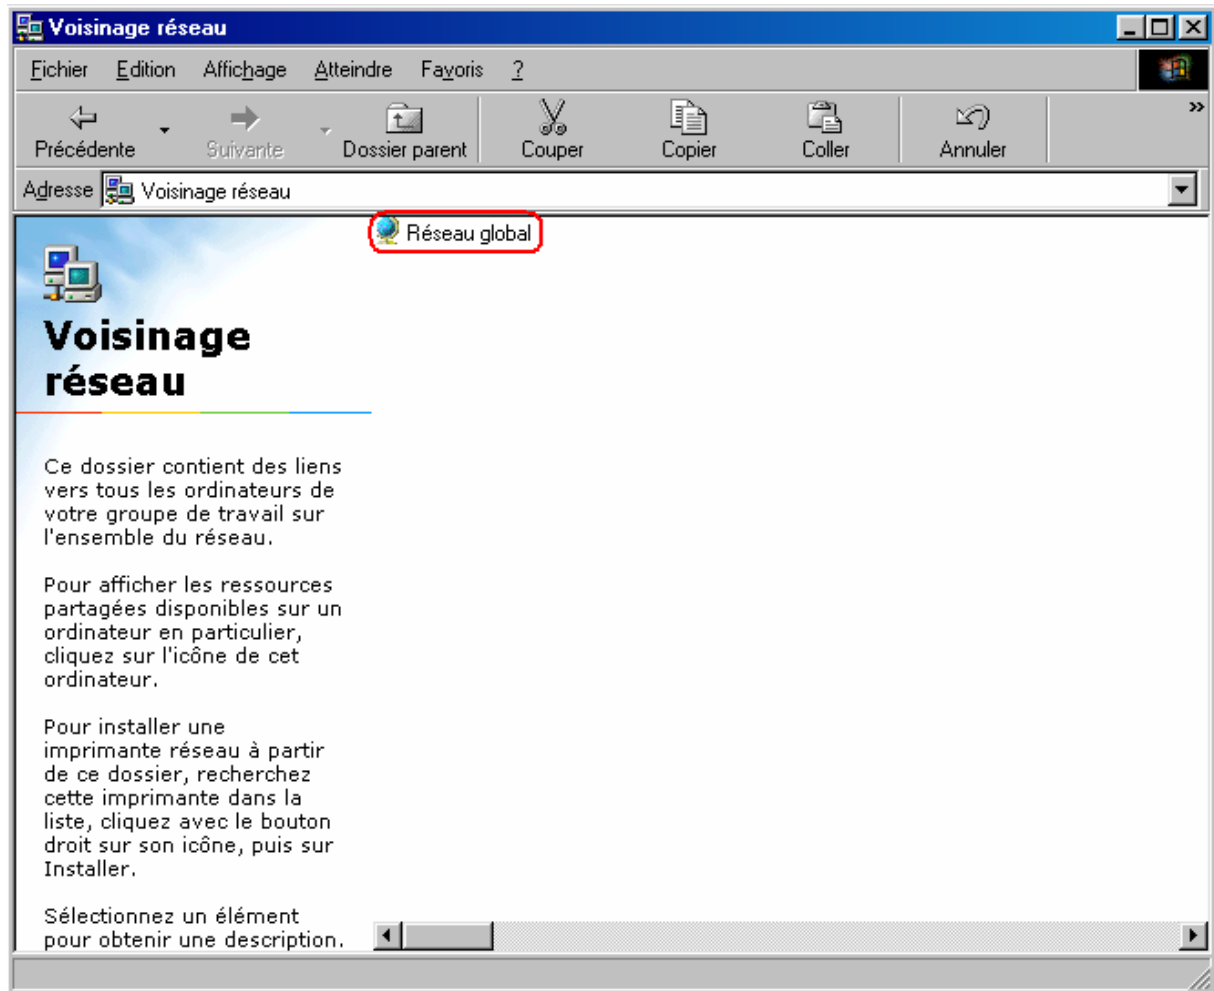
Voisinage réseau

Fichier Edition Affichage Atteindre Favoris ?

Précédente Suivante Dossier parent Couper Copier Coller Annuler

Adresse Voisinage réseau

Réseau global

Voisinage réseau

Ce dossier contient des liens vers tous les ordinateurs de votre groupe de travail sur l'ensemble du réseau.

Pour afficher les ressources partagées disponibles sur un ordinateur en particulier, cliquez sur l'icône de cet ordinateur.

Pour installer une imprimante réseau à partir de ce dossier, recherchez cette imprimante dans la liste, cliquez avec le bouton droit sur son icône, puis sur Installer.

Sélectionnez un élément pour obtenir une description.